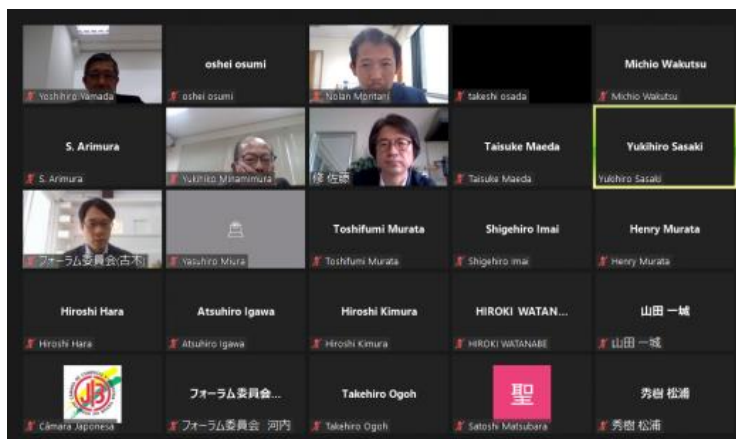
Yoshihiro Yamada

oshei osumi
oshei osumi

Nolan Moritani

takeshi osada

Michio Wakutsu
Michio Wakutsu

S. Arimura
S. Arimura

Yukihiko Minamimura

修 佐藤

Taisuke Maeda
Taisuke Maeda

Yukihiro Sasaki
Yukihiro Sasaki

フォーラム委員会(古木

Yasuhiro Miura

Toshifumi Murata
Toshifumi Murata

Shigehiro Imai
Shigehiro Imai

Henry Murata
Henry Murata

Hiroshi Hara
Hiroshi Hara

Atsuhiro Igawa
Atsuhiro Igawa

Hiroshi Kimura
Hiroshi Kimura

HIROKI WATAN...
HIROKI WATANABE

山田 一城
山田 一城

JB
Câmara Japonesa

フォーラム委員会...
フォーラム委員会 河内

Takehiro Ogoh
Takehiro Ogoh

聖
Satoshi Matsubara

秀樹 松浦
秀樹 松浦